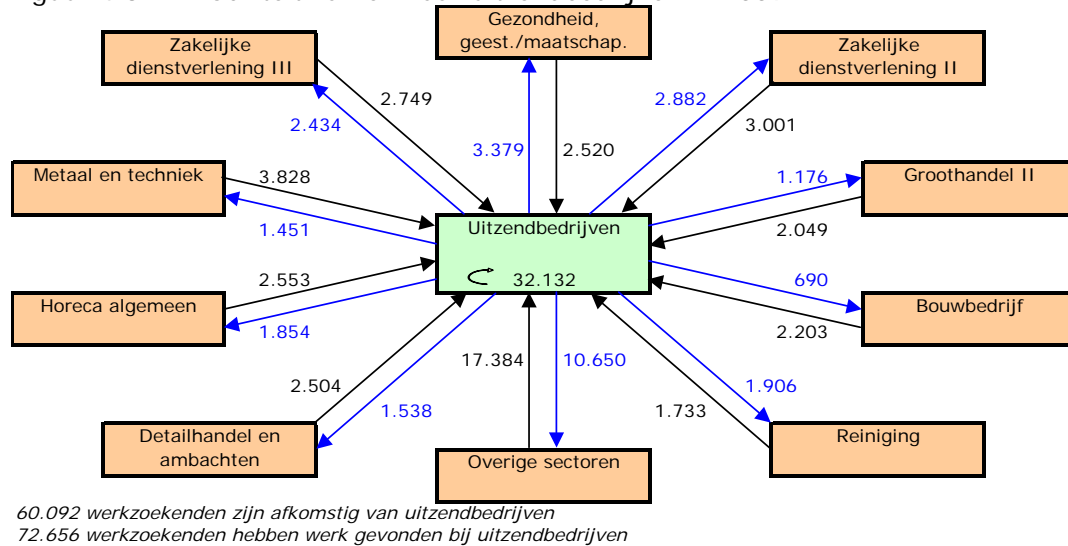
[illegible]

Zakelijke dienstverlening III

Gezondheid, geest./maatschap.

Zakelijke dienstverlening II

2.749

2.434

3.379

2.520

2.882

3.001

Metaal en techniek

3.828

1.176

Groothandel II

1.451

Uitzendbedrijven

2.049

2.553

32.132

690

Horeca algemeen

Bouwbedrijf

1.854

2.203

2.504

17.384

10.650

1.906

1.538

1.733

Detailhandel en ambachten

Overige sectoren

Reiniging

*60.092 werkzoekenden zijn afkomstig van uitzendbedrijven*
*72.656 werkzoekenden hebben werk gevonden bij uitzendbedrijven*